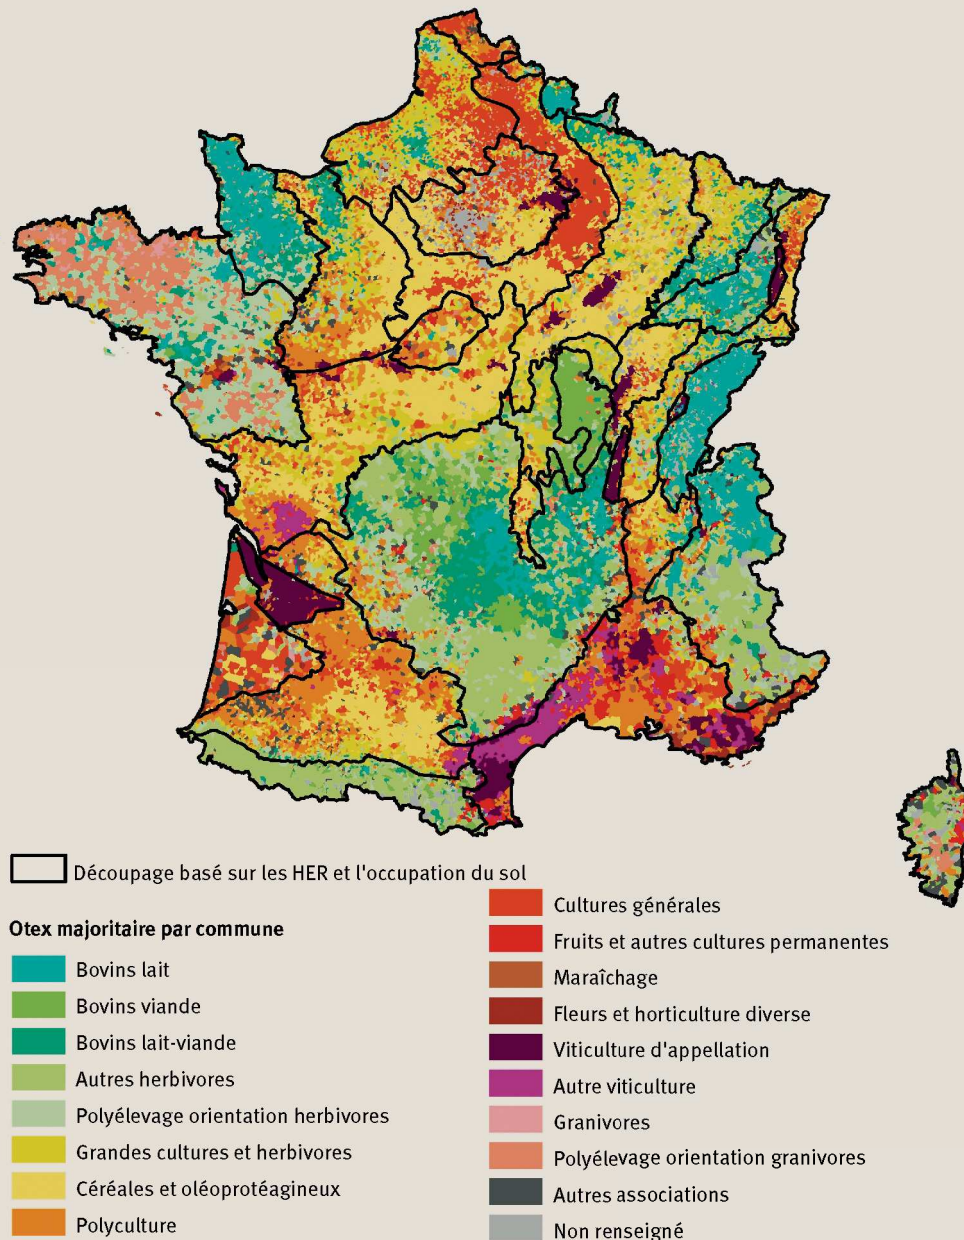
Découpage basé sur les HER et l'occupation du sol

Otex majoritaire par commune

Bovins lait
Bovins viande
Bovins lait-viande
Autres herbivores
Polyélevage orientation herbivores
Grandes cultures et herbivores
Céréales et oléoprotéagineux
Polyculture

Cultures générales
Fruits et autres cultures permanentes
Maraîchage
Fleurs et horticulture diverse
Viticulture d'appellation
Autre viticulture
Granivores
Polyélevage orientation granivores
Autres associations
Non renseigné